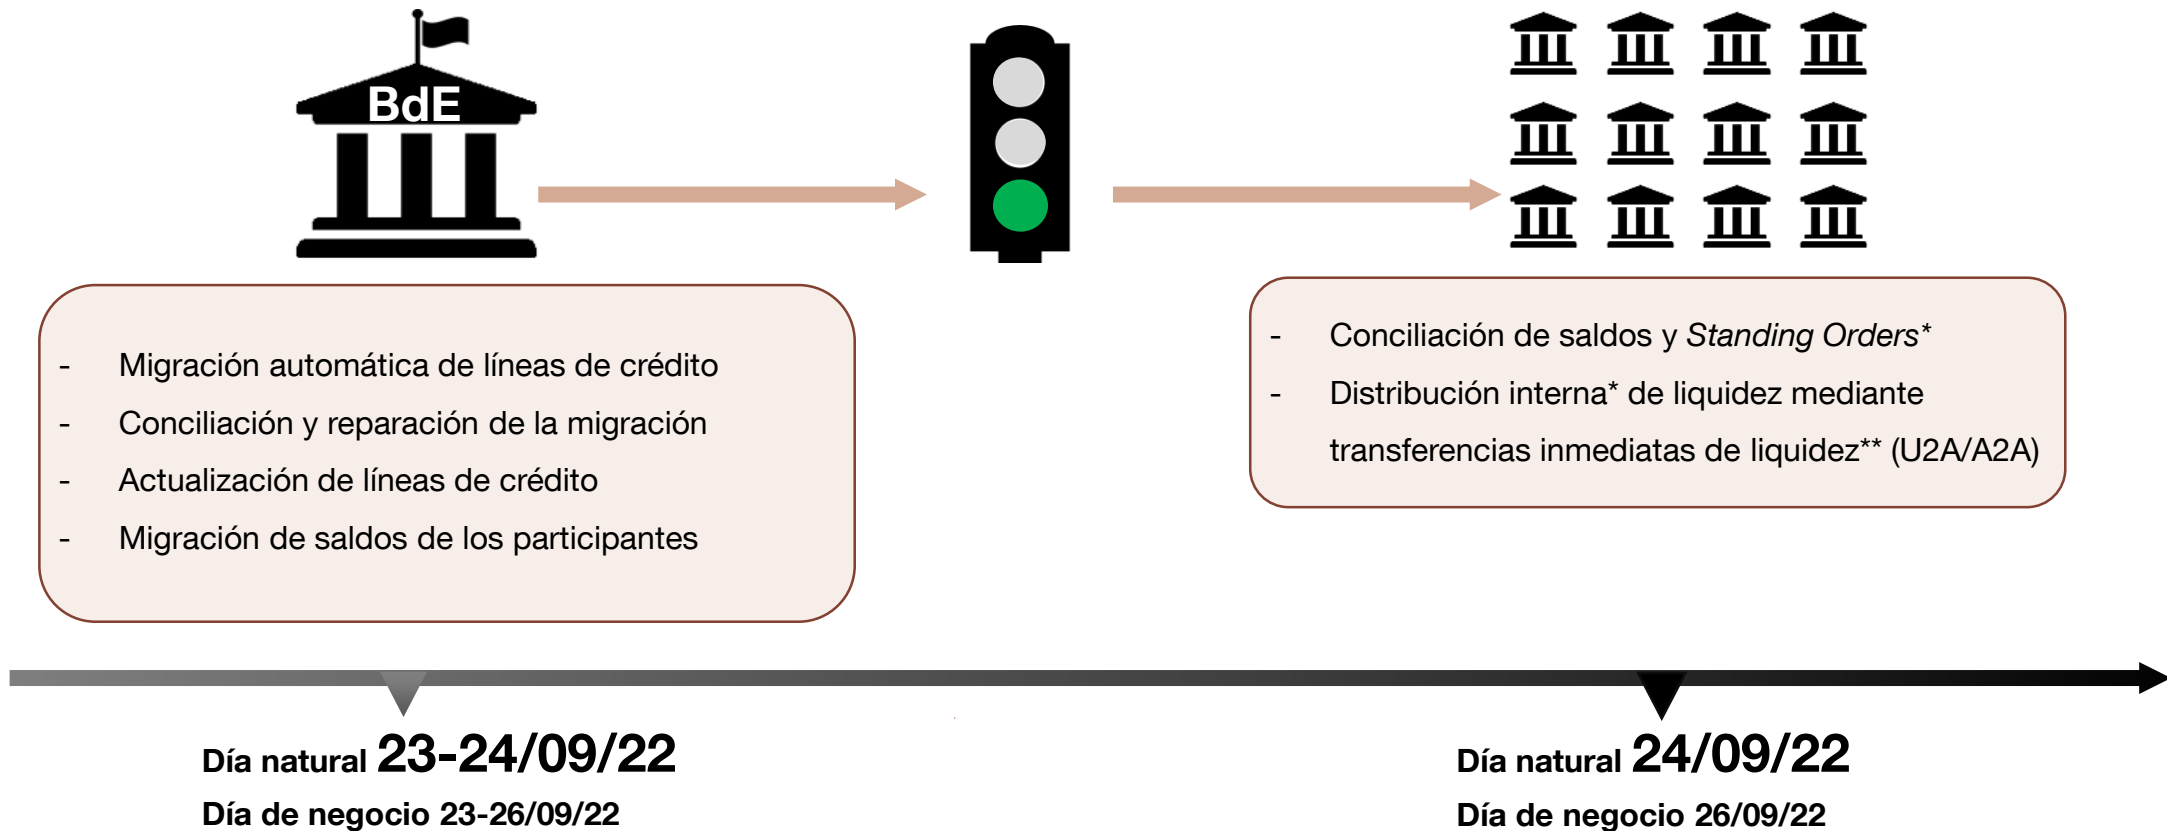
BdE

- Migración automática de líneas de crédito
- Conciliación y reparación de la migración
- Actualización de líneas de crédito
- Migración de saldos de los participantes

- Conciliación de saldos y *Standing Orders**
- Distribución interna* de liquidez mediante transferencias inmediatas de liquidez** (U2A/A2A)

Día natural 23-24/09/22
Día de negocio 23-26/09/22

Día natural 24/09/22
Día de negocio 26/09/22